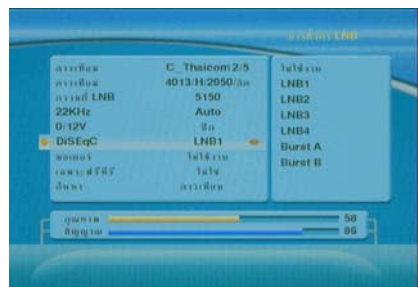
การตั้งค่า LNB

| | |
|---|---|
| ดาวเทียม | C_Thaicom 2/5 |
| ดาวเทียม | 4013/H/2050/ลิต |
| การตั้ง LNB | 5150 |
| 22KHz | Auto |
| 0/12V | ปิด |
| DiSEqC | LNB1 |
| มอเตอร์ | ไม่ใช้งาน |
| เฉพาะฟรีทีวี | ไม่ใช่ |
| ค้นหา | ดาวเทียม |

ไม่ใช้งาน
LNB1
LNB2
LNB3
LNB4
Burst A
Burst B

คุณภาพ 58
สัญญาณ 86